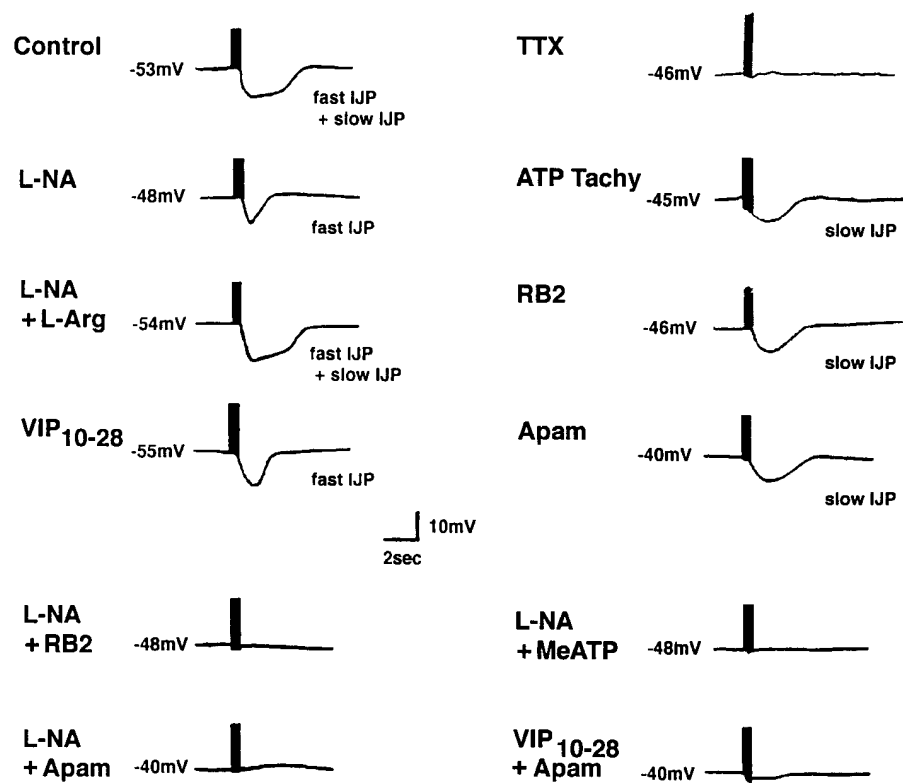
Control -53mV fast IJP + slow IJP

TTX -46mV

L-NA -48mV fast IJP

ATP Tachy -45mV slow IJP

L-NA + L-Arg -54mV fast IJP + slow IJP

RB2 -46mV slow IJP

$VIP_{10-28}$ -55mV fast IJP

Apam -40mV slow IJP

10mV
2sec

L-NA + RB2 -48mV

L-NA + MeATP -48mV

L-NA + Apam -40mV

$VIP_{10-28}$ + Apam -40mV